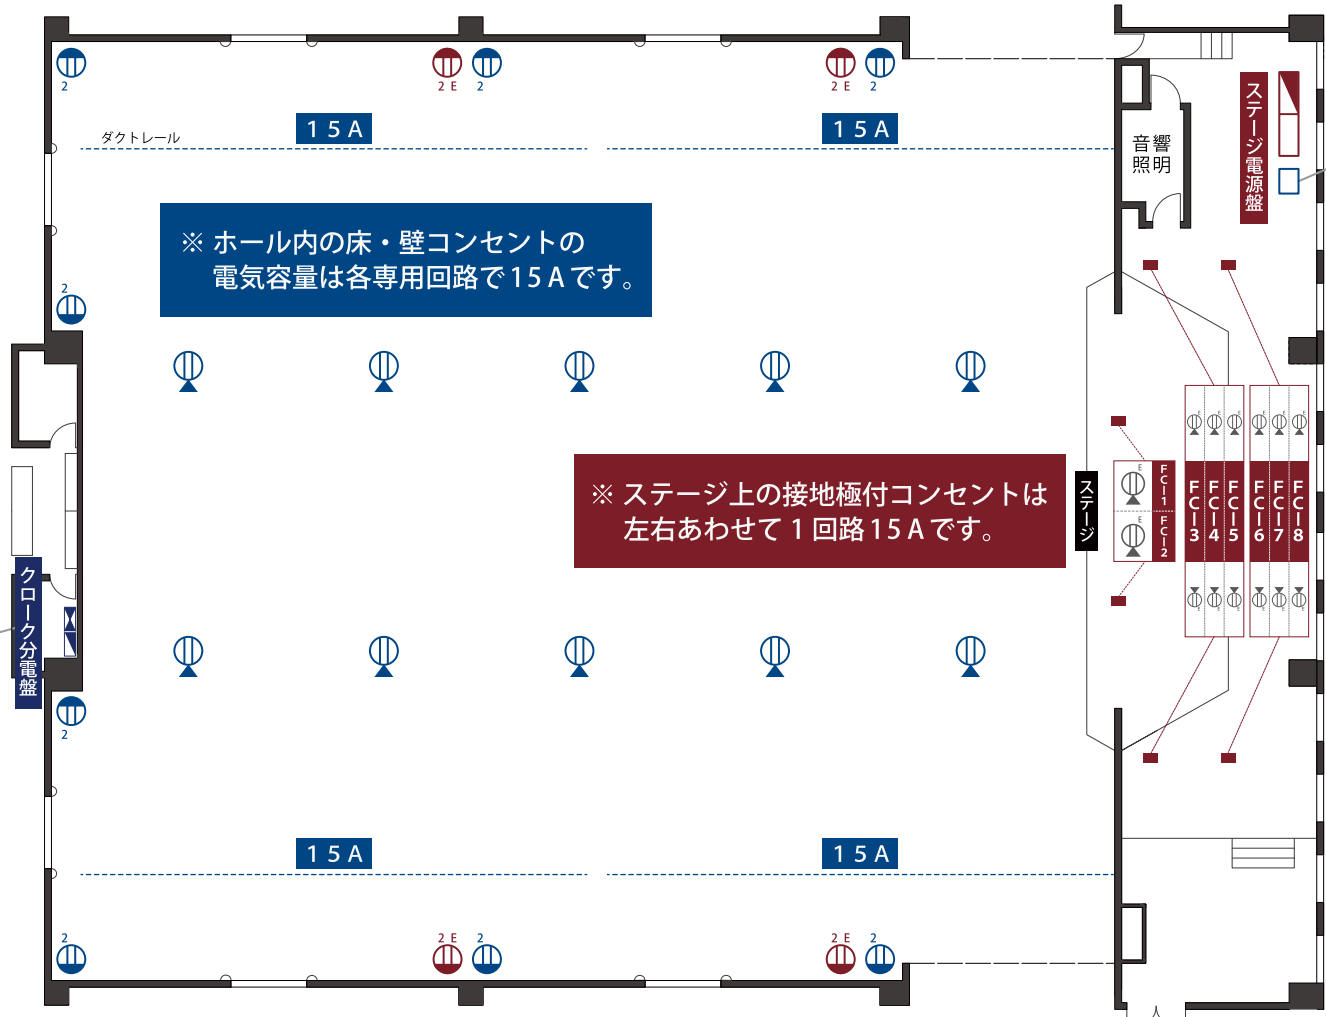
2
2E 2
2E 2
ダクトレール
15A
15A
音響
照明
ステージ電源盤
※ ホール内の床・壁コンセントの電気容量は各専用回路で15Aです。
2
※ ステージ上の接地極付コンセントは左右あわせて1回路15Aです。
ステージ
FC-1
FC-2
FC-3
FC-4
FC-5
FC-6
FC-7
FC-8
クローク分電盤
2
15A
15A
2
2E 2
2E 2